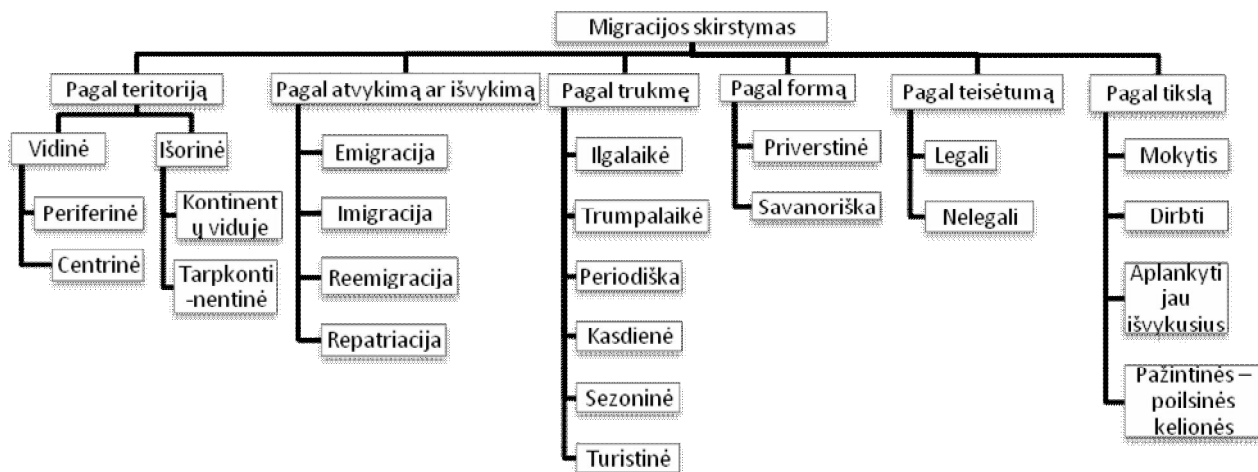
Migracijos skirstymas

Pagal teritoriją

Vidinė

Periferinė

Centrinė

Išorinė

Kontinentų viduje

Tarpkonti-nentinė

Pagal atvykimą ar išvykimą

Emigracija

Imigracija

Reemigracija

Repatriacija

Pagal trukmę

Ilgalaikė

Trumpalaikė

Periodiška

Kasdienė

Sezoninė

Turistinė

Pagal formą

Priverstinė

Savanoriška

Pagal teisėtumą

Legali

Nelegali

Pagal tikslą

Mokytis

Dirbti

Aplankyti jau išvykusius

Pažintinės – poilsinės kelionės